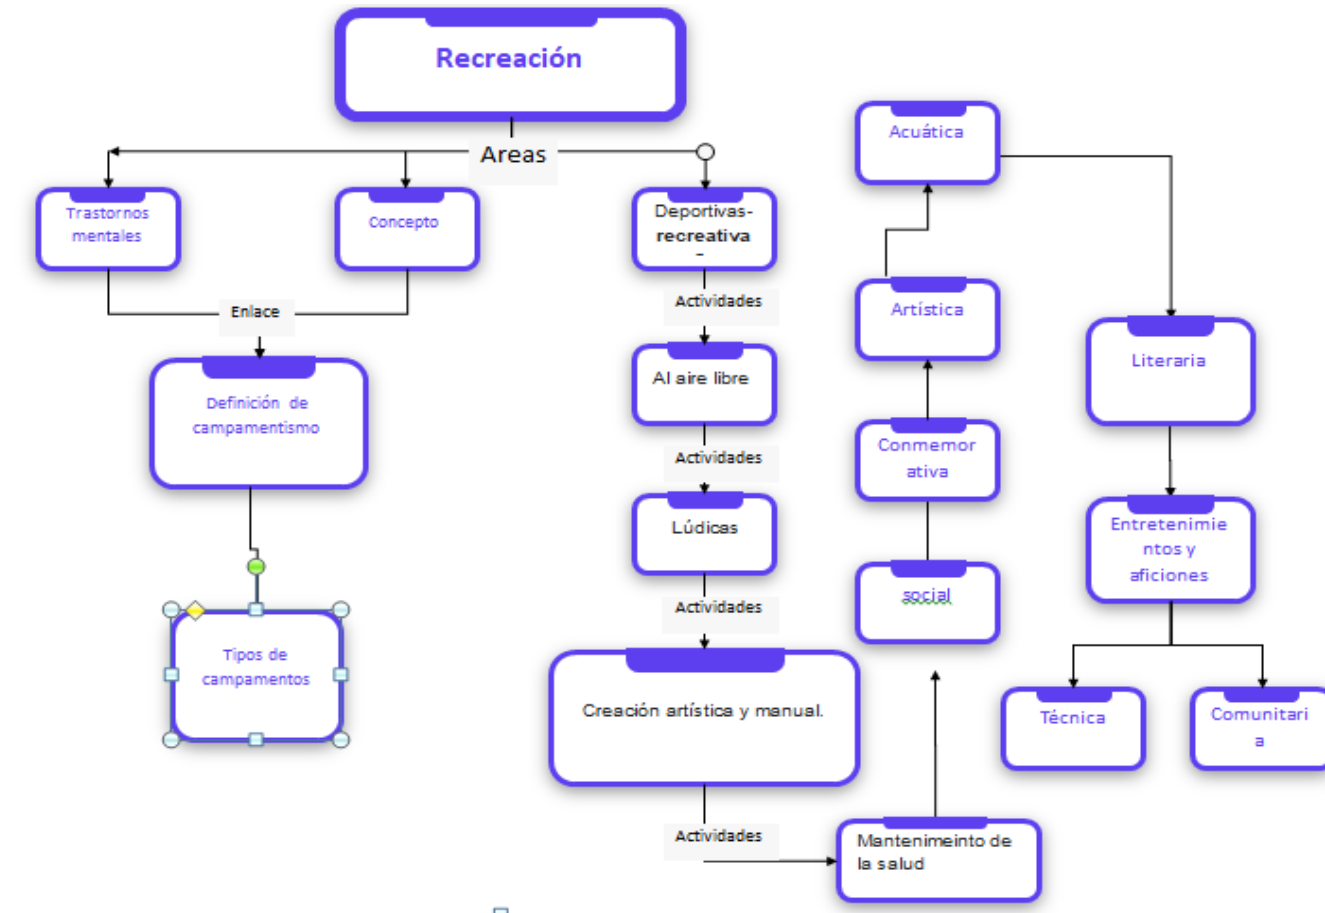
Recreación

Areas

Trastornos mentales

Concepto

Enlace

Definición de campamentismo

Tipos de campamentos

Deportivas-recreativa -

Actividades

Al aire libre

Actividades

Lúdicas

Actividades

Creación artística y manual.

Actividades

Mantenimeinto de la salud

Acuática

Artística

Conmemorativa

social

Literaria

Entretenimientos y aficiones

Técnica

Comunitaria